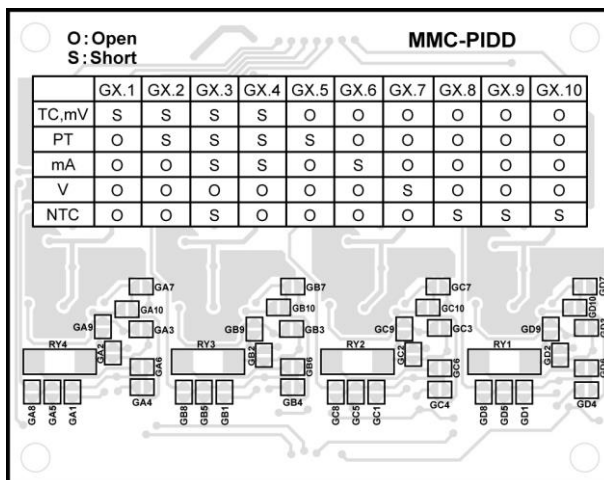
O: Open
S: Short

MMC-PIDD

| | GX.1 | GX.2 | GX.3 | GX.4 | GX.5 | GX.6 | GX.7 | GX.8 | GX.9 | GX.10 |
|---|---|---|---|---|---|---|---|---|---|---|
| TC,mV | S | S | S | S | O | O | O | O | O | O |
| PT | O | S | S | S | S | O | O | O | O | O |
| mA | O | O | S | S | O | S | O | O | O | O |
| V | O | O | O | O | O | O | S | O | O | O |
| NTC | O | O | S | O | O | O | O | S | S | S |

GA7 GA10 GA9 GA3 RY4 GA2 GA6 GA4 GA8 GA5 GA1

GB7 GB10 GB9 GB3 RY3 GB2 GB6 GB4 GB8 GB5 GB1

GC7 GC10 GC9 GC3 RY2 GC2 GC6 GC4 GC8 GC5 GC1

GD7 GD10 GD9 GD3 RY1 GD2 GD6 GD4 GD8 GD5 GD1